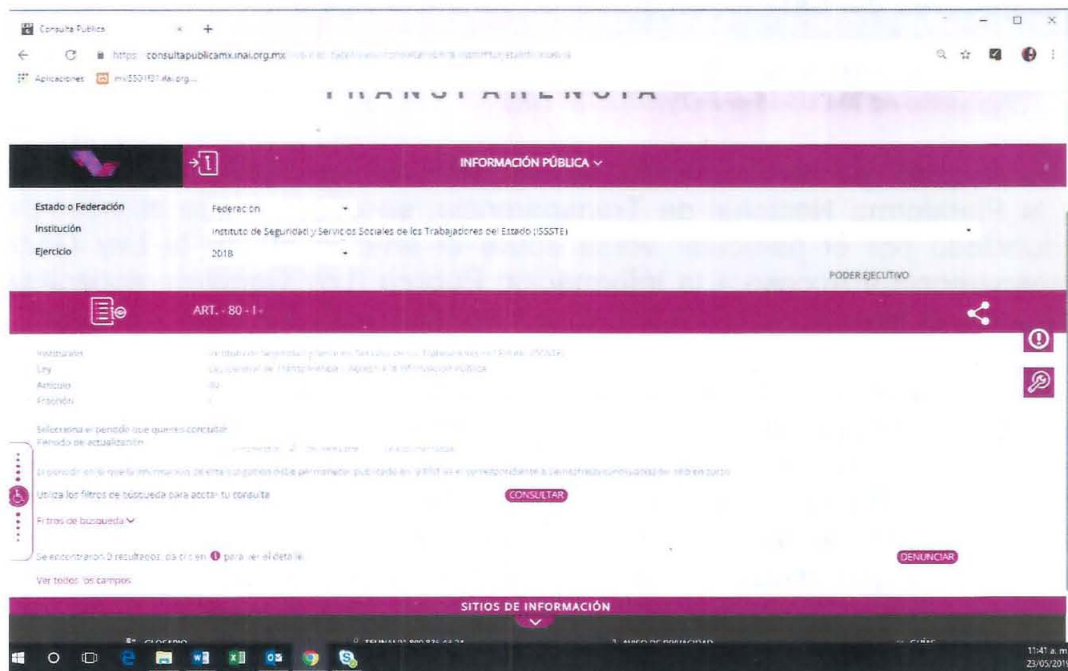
Consulta Pública

https://consultapublicamx.inai.org.mx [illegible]

Aplicaciones

TRANSPARENCIA

INFORMACIÓN PÚBLICA

Estado o Federación Federación
Institución Instituto de Seguridad y Servicios Sociales de los Trabajadores del Estado (ISSSTE)
Ejercicio 2018

PODER EJECUTIVO

ART. - 80 - I -

Institución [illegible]
Ley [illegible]
Artículo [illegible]
Fracción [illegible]

Selecciona el periodo que quieres consultar
Periodo de actualización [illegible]

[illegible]

Utiliza los filtros de búsqueda para acotar tu consulta

CONSULTAR

Filtros de búsqueda

Se encontraron 0 resultados, da clic en para ver el detalle.

DENUNCIAR

Ver todos los campos

SITIOS DE INFORMACIÓN

GLOSARIO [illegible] AVISO DE PRIVACIDAD GUÍAS

11:41 a. m.
23/05/2019